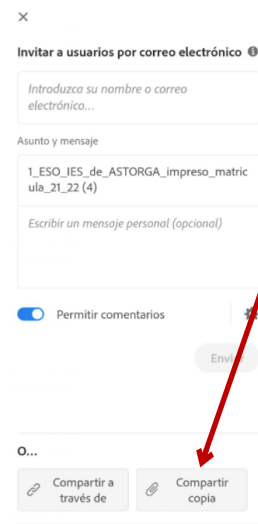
×

Invitar a usuarios por correo electrónico

Introduzca su nombre o correo electrónico...

Asunto y mensaje

1_ESO_IES_de_ASTORGA_impreso_matricula_21_22 (4)

Escribir un mensaje personal (opcional)

Permitir comentarios

Enviar

O...

Compartir a través de

Compartir copia